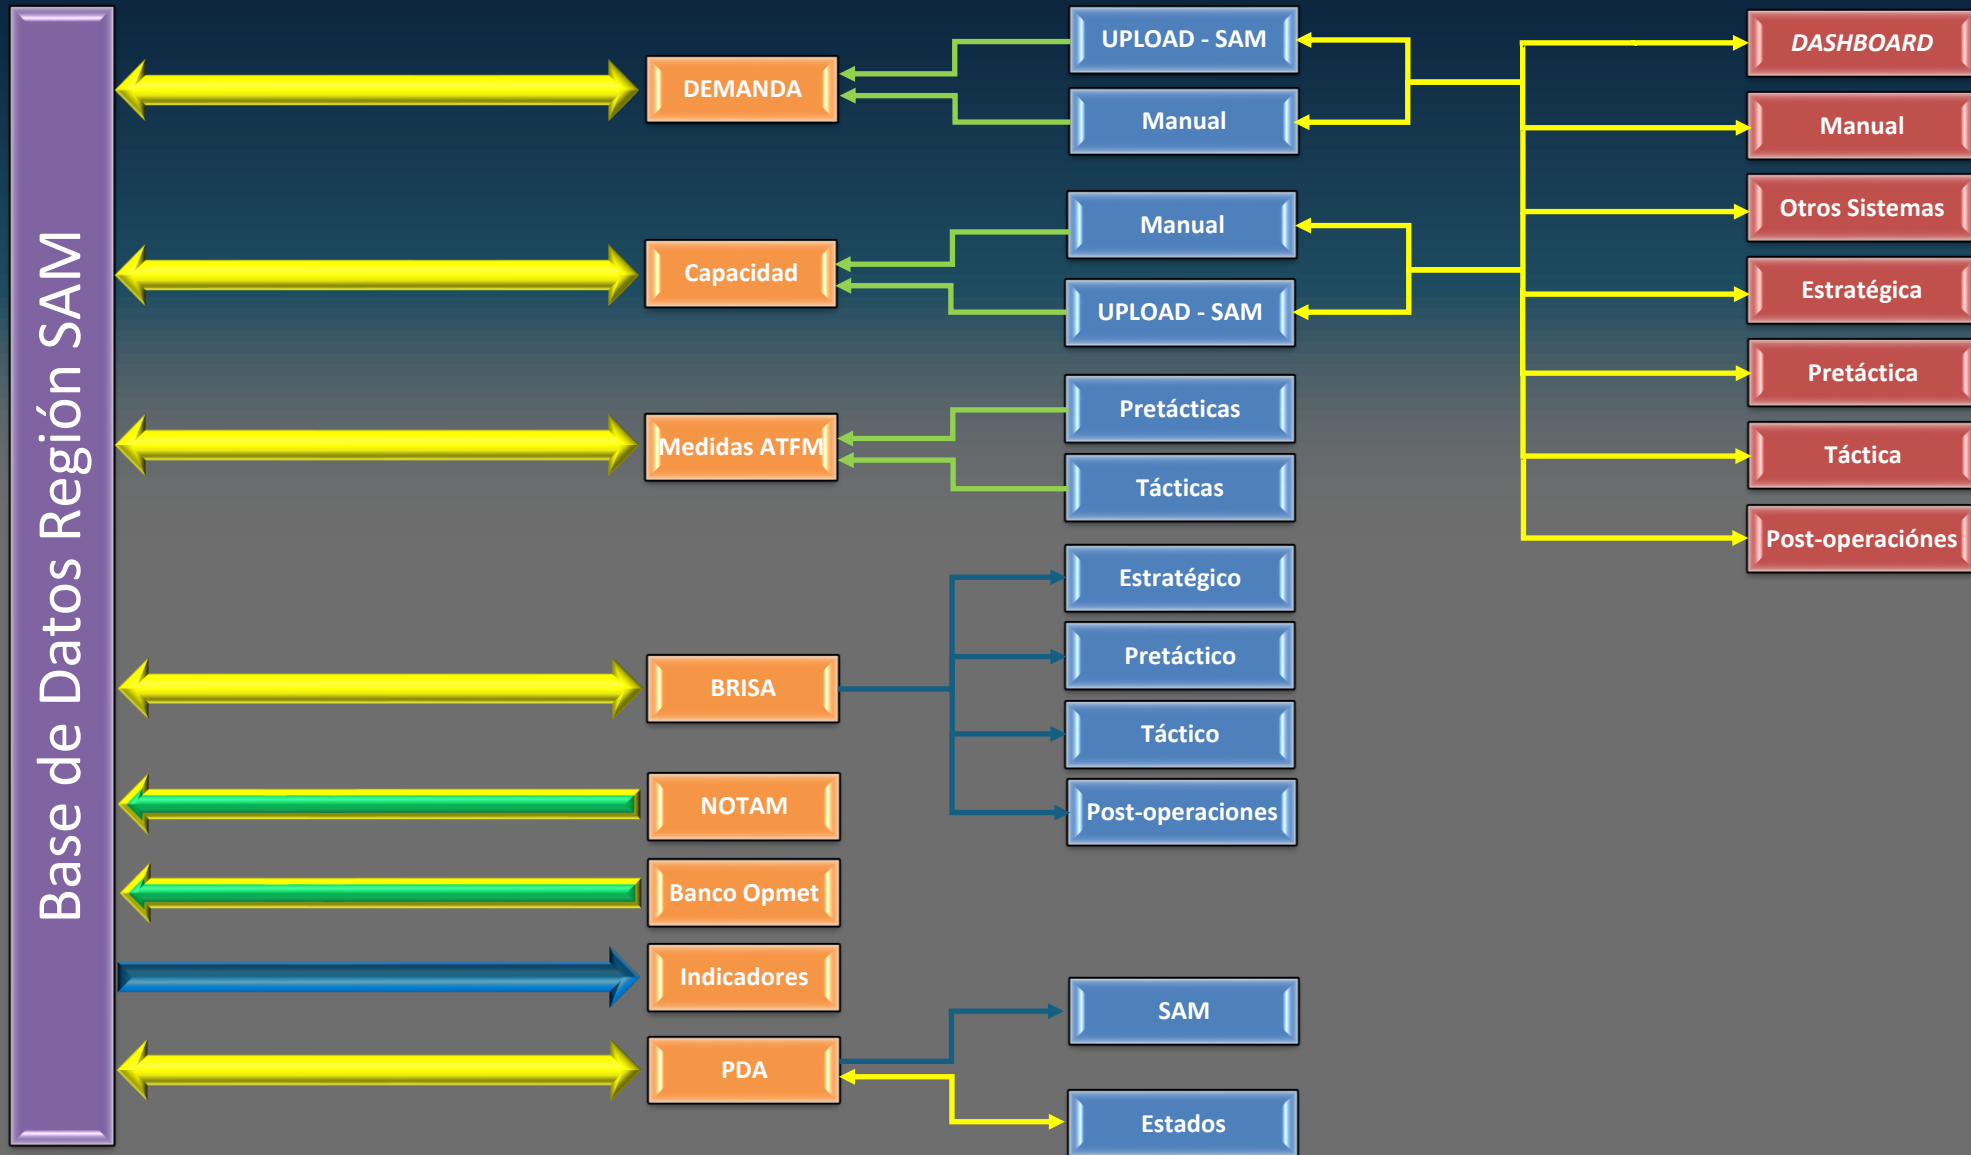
Base de Datos Región SAM

DEMANDA

UPLOAD - SAM

Manual

Capacidad

Manual

UPLOAD - SAM

Medidas ATFM

Pretácticas

Tácticas

BRISA

Estratégico

Pretáctico

Táctico

Post-operaciones

NOTAM

Banco Opmet

Indicadores

PDA

SAM

Estados

DASHBOARD

Manual

Otros Sistemas

Estratégica

Pretáctica

Táctica

Post-operacións